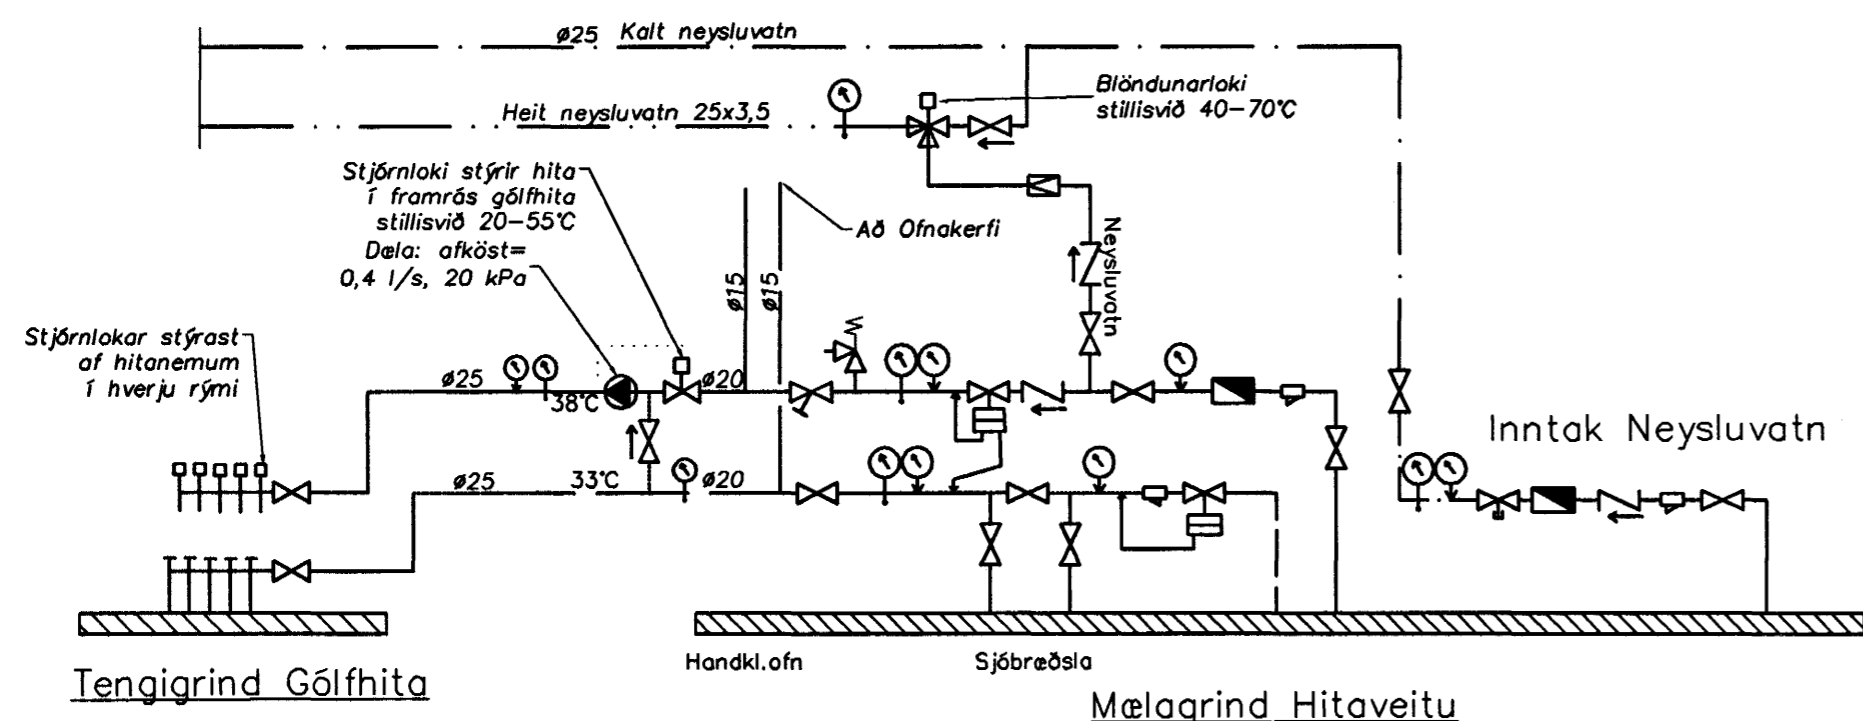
ø25 Kalt neysluvatn

Heit neysluvatn 25x3,5

Blöndunarloki stillisvið 40–70°C

Stjórnloki stýrir hita í framrás gólfhita stillisvið 20–55°C

Dæla: afköst= 0,4 l/s, 20 kPa

Að Ofnakerfi

Neysluvatn

ø15

ø15

Stjórnlokar stýrast af hitanemum í hverju rými

ø25

38°C

ø20

ø25

33°C

ø20

Inntak Neysluvatn

Tengigrind Gólfhita

Handkl.ofn

Sjóbræðsla

Mælagrind Hitaveitu